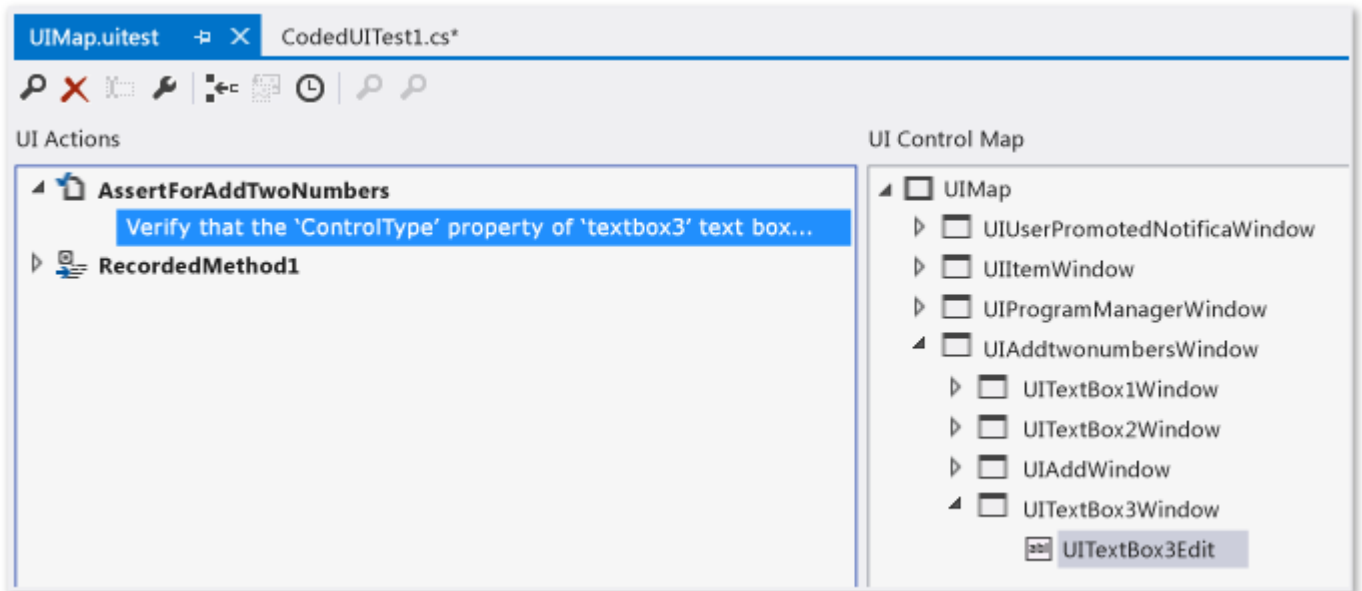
UIMap.uitest CodedUITest1.cs*

UI Actions

AssertForAddTwoNumbers

Verify that the 'ControlType' property of 'textbox3' text box...

RecordedMethod1

UI Control Map

UIMap

UIUserPromotedNotificaWindow

UIItemWindow

UIProgramManagerWindow

UIAddtwonumbersWindow

UITextBox1Window

UITextBox2Window

UIAddWindow

UITextBox3Window

UITextBox3Edit